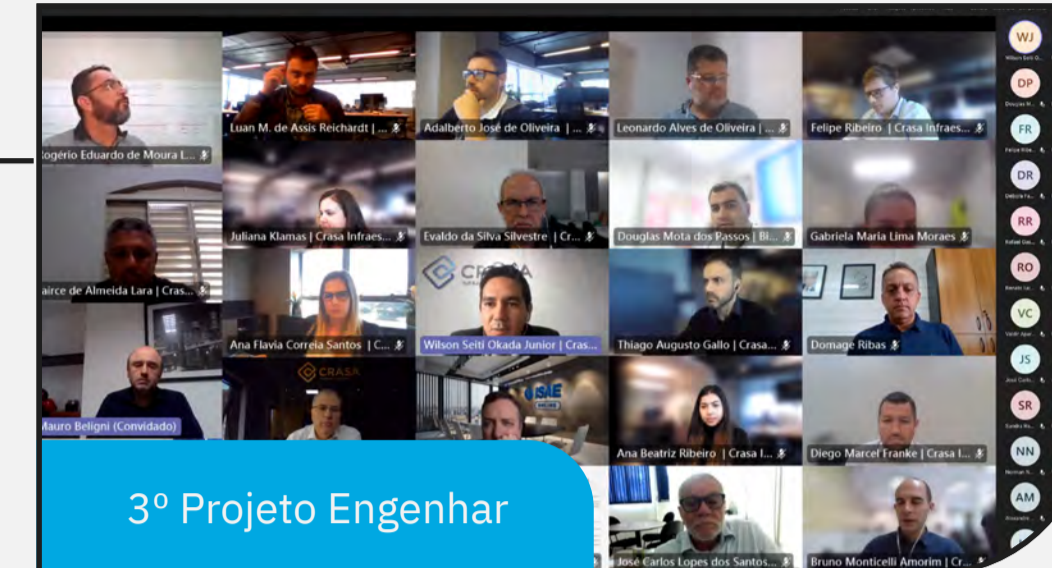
Rogério Eduardo de Moura L...
Luan M. de Assis Reichardt | ...
Adalberto José de Oliveira | ...
Leonardo Alves de Oliveira | ...
Felipe Ribeiro | Crasa Infraes...
WJ
DP
FR
DR
RR
RO
VC
JS
SR
NN
AM
Juliana Klamas | Crasa Infraes...
Evaldo da Silva Silvestre | Cr...
Douglas Mota dos Passos | Bi...
Gabriela Maria Lima Moraes
Jairce de Almeida Lara | Cras...
CRASA
Ana Flavia Correia Santos | C...
Wilson Seiti Okada Junior | Cras...
Thiago Augusto Gallo | Crasa...
Domage Ribas
CRASA
ISAE
Mauro Beligni (Convidado)
Ana Beatriz Ribeiro | Crasa I...
Diego Marcel Franke | Crasa I...
3º Projeto Engenhar
José Carlos Lopes dos Santos...
Bruno Monticelli Amorim | Cr...